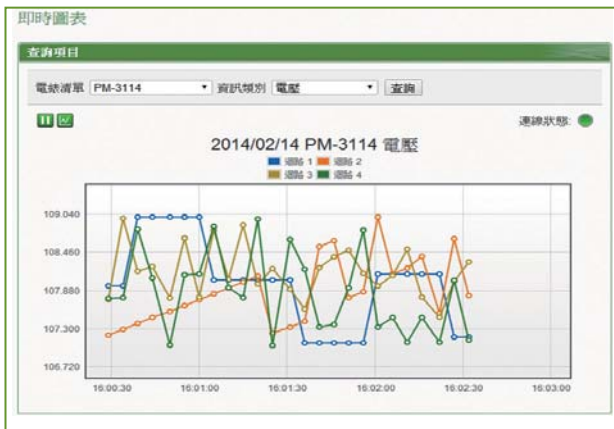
即時圖表

查詢項目

電錶清單 PM-3114 資訊類別 電壓 查詢

連線狀態:

2014/02/14 PM-3114 電壓

迴路 1 迴路 2
迴路 3 迴路 4

109.040
108.460
107.880
107.300
106.720

16:00:30 16:01:00 16:01:30 16:02:00 16:02:30 16:03:00